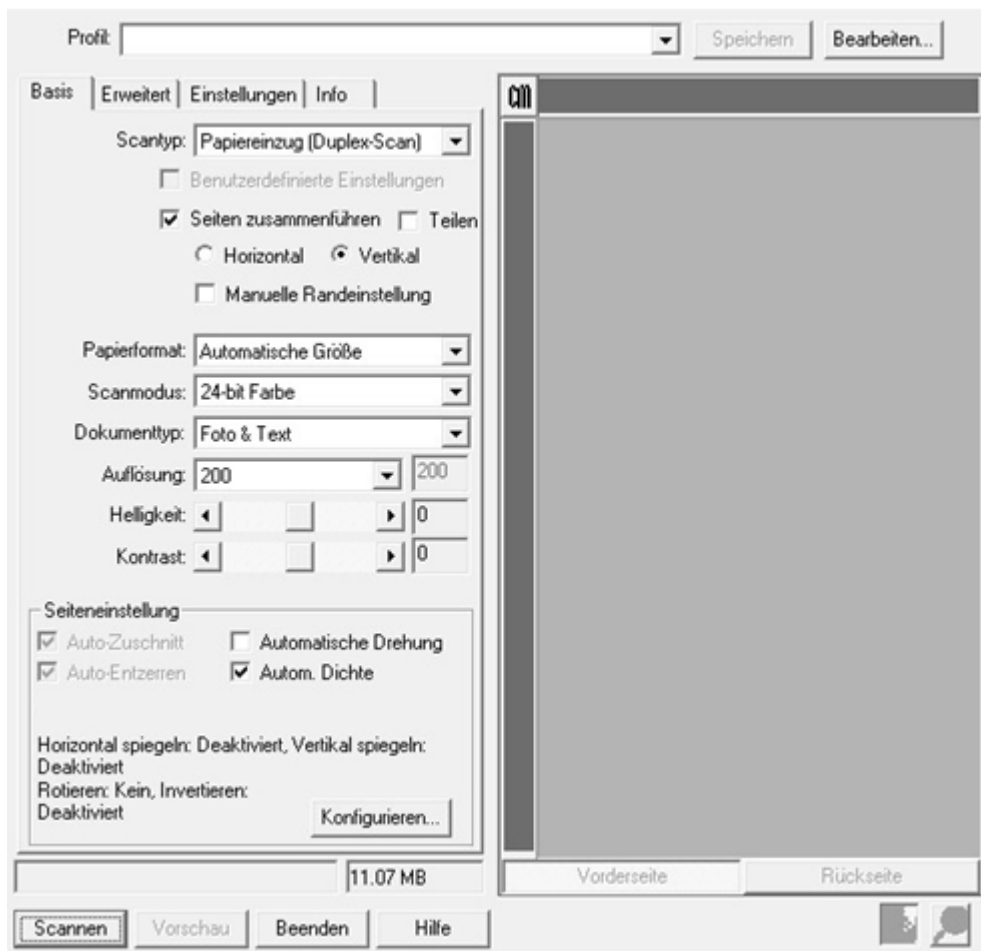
Profil: Speichern Bearbeiten...

Basis | Erweitert | Einstellungen | Info

Scantyp: Papiereinzug (Duplex-Scan)

Benutzerdefinierte Einstellungen

Seiten zusammenführen Teilen

Horizontal Vertikal

Manuelle Randeinstellung

Papierformat: Automatische Größe

Scanmodus: 24-bit Farbe

Dokumenttyp: Foto & Text

Auflösung: 200 200

Helligkeit: 0

Kontrast: 0

Seiteneinstellung

Auto-Zuschnitt Automatische Drehung

Auto-Entzerren Autom. Dichte

Horizontal spiegeln: Deaktiviert, Vertikal spiegeln: Deaktiviert
Rotieren: Kein, Invertieren: Deaktiviert

Konfigurieren...

11.07 MB

cm

Vorderseite Rückseite

Scannen Vorschau Beenden Hilfe